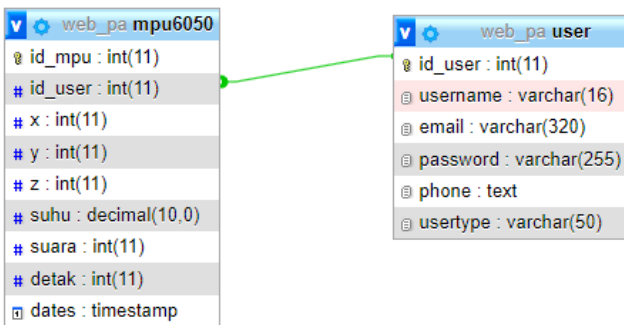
v web_pa mpu6050
id_mpu : int(11)
# id_user : int(11)
# x : int(11)
# y : int(11)
# z : int(11)
# suhu : decimal(10,0)
# suara : int(11)
# detak : int(11)
dates : timestamp

v web_pa user
id_user : int(11)
username : varchar(16)
email : varchar(320)
password : varchar(255)
phone : text
usertype : varchar(50)